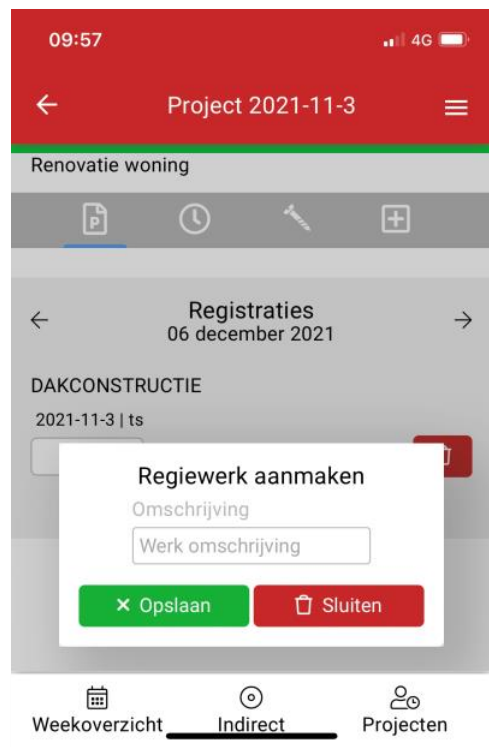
09:57
4G

Project 2021-11-3

Renovatie woning

Registraties
06 december 2021

DAKCONSTRUCTIE
2021-11-3 | ts

Regiewerk aanmaken
Omschrijving
Werk omschrijving
✕ Opslaan
Sluiten

Weekoverzicht
Indirect
Projecten